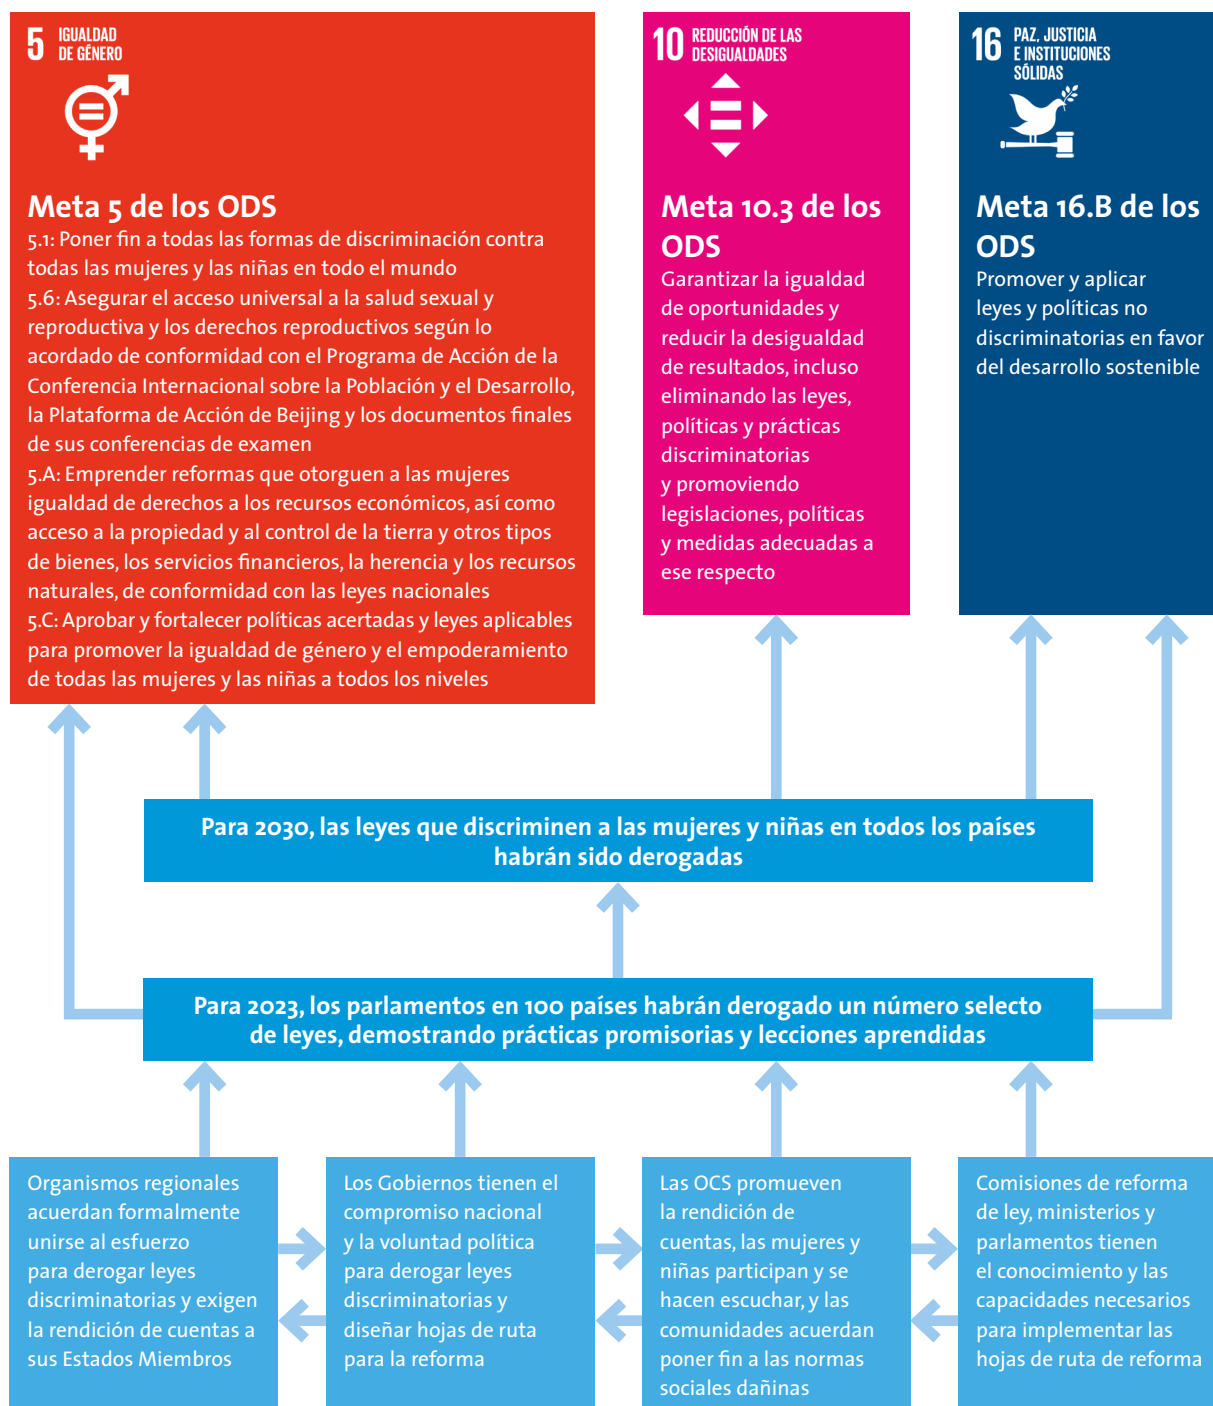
5 IGUALDAD DE GÉNERO

Meta 5 de los ODS
5.1: Poner fin a todas las formas de discriminación contra todas las mujeres y las niñas en todo el mundo
5.6: Asegurar el acceso universal a la salud sexual y reproductiva y los derechos reproductivos según lo acordado de conformidad con el Programa de Acción de la Conferencia Internacional sobre la Población y el Desarrollo, la Plataforma de Acción de Beijing y los documentos finales de sus conferencias de examen
5.A: Emprender reformas que otorguen a las mujeres igualdad de derechos a los recursos económicos, así como acceso a la propiedad y al control de la tierra y otros tipos de bienes, los servicios financieros, la herencia y los recursos naturales, de conformidad con las leyes nacionales
5.C: Aprobar y fortalecer políticas acertadas y leyes aplicables para promover la igualdad de género y el empoderamiento de todas las mujeres y las niñas a todos los niveles

10 REDUCCIÓN DE LAS DESIGUALDADES

Meta 10.3 de los ODS
Garantizar la igualdad de oportunidades y reducir la desigualdad de resultados, incluso eliminando las leyes, políticas y prácticas discriminatorias y promoviendo legislaciones, políticas y medidas adecuadas a ese respecto

16 PAZ, JUSTICIA E INSTITUCIONES SÓLIDAS

Meta 16.B de los ODS
Promover y aplicar leyes y políticas no discriminatorias en favor del desarrollo sostenible

Para 2030, las leyes que discriminen a las mujeres y niñas en todos los países habrán sido derogadas

Para 2023, los parlamentos en 100 países habrán derogado un número selecto de leyes, demostrando prácticas promisorias y lecciones aprendidas

Organismos regionales acuerdan formalmente unirse al esfuerzo para derogar leyes discriminatorias y exigen la rendición de cuentas a sus Estados Miembros

Los Gobiernos tienen el compromiso nacional y la voluntad política para derogar leyes discriminatorias y diseñar hojas de ruta para la reforma

Las OCS promueven la rendición de cuentas, las mujeres y niñas participan y se hacen escuchar, y las comunidades acuerdan poner fin a las normas sociales dañinas

Comisiones de reforma de ley, ministerios y parlamentos tienen el conocimiento y las capacidades necesarios para implementar las hojas de ruta de reforma